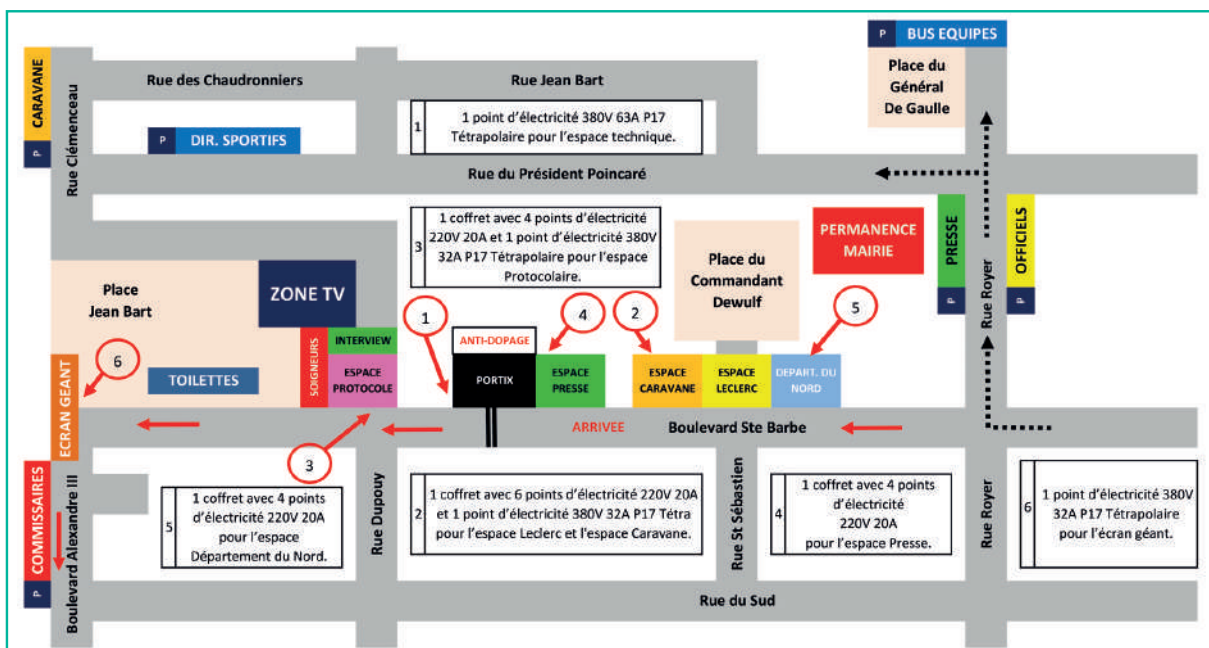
P BUS EQUIPES

Place du Général De Gaulle

CARAVANE
P

Rue Clémenceau

Rue des Chaudronniers

Rue Jean Bart

1 | 1 point d'électricité 380V 63A P17 Tétrapolaire pour l'espace technique.

P DIR. SPORTIFS

Rue du Président Poincaré

3 | 1 coffret avec 4 points d'électricité 220V 20A et 1 point d'électricité 380V 32A P17 Tétrapolaire pour l'espace Protocolaire.

PERMANENCE MAIRIE

PRESSE
P

OFFICIELS
P

Rue Royer

Place Jean Bart

ZONE TV

Place du Commandant Dewulf

1

4

2

5

6

SOIGNEURS

INTERVIEW

ESPACE PROTOCOLE

ANTI-DOPAGE

PORTIX

ESPACE PRESSE

ESPACE CARAVANE

ESPACE LECLERC

DEPART. DU NORD

ECRAN GEANT

TOILETTES

ARRIVEE

Boulevard Ste Barbe

3

COMMISSAIRES
P

Boulevard Alexandre III

5 | 1 coffret avec 4 points d'électricité 220V 20A pour l'espace Département du Nord.

Rue Dupouy

2 | 1 coffret avec 6 points d'électricité 220V 20A et 1 point d'électricité 380V 32A P17 Tétra pour l'espace Leclerc et l'espace Caravane.

Rue St Sébastien

4 | 1 coffret avec 4 points d'électricité 220V 20A pour l'espace Presse.

Rue Royer

6 | 1 point d'électricité 380V 32A P17 Tétrapolaire pour l'écran géant.

Rue du Sud